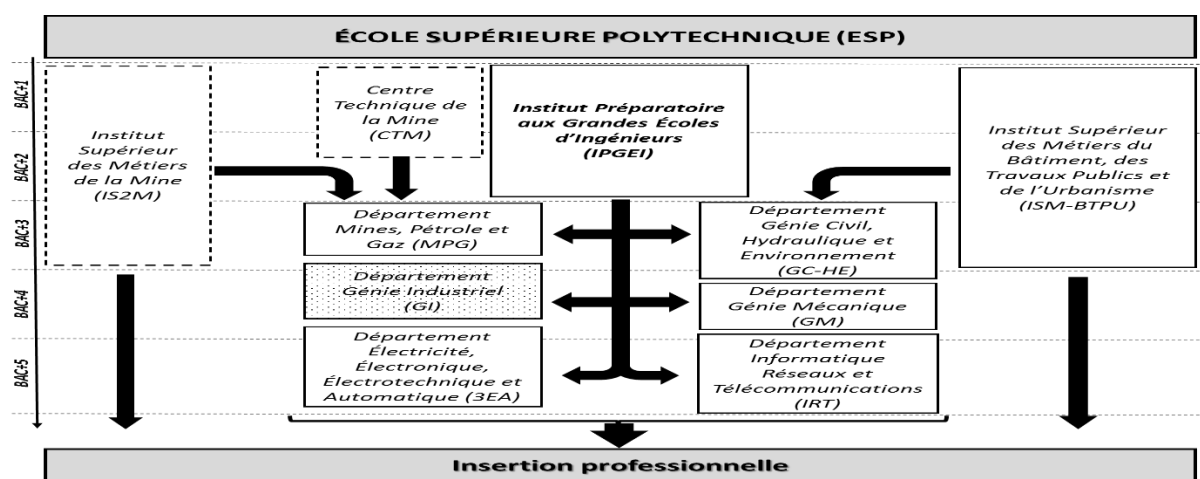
ÉCOLE SUPÉRIEURE POLYTECHNIQUE (ESP)

BAC+1

BAC+2

BAC+3

BAC+4

BAC+5

Institut Supérieur des Métiers de la Mine (IS2M)

Centre Technique de la Mine (CTM)

Institut Préparatoire aux Grandes Écoles d'Ingénieurs (IPGEI)

Institut Supérieur des Métiers du Bâtiment, des Travaux Publics et de l'Urbanisme (ISM-BTPU)

Département Mines, Pétrole et Gaz (MPG)

Département Génie Industriel (GI)

Département Électricité, Électronique, Électrotechnique et Automatique (3EA)

Département Génie Civil, Hydraulique et Environnement (GC-HE)

Département Génie Mécanique (GM)

Département Informatique Réseaux et Télécommunications (IRT)

Insertion professionnelle